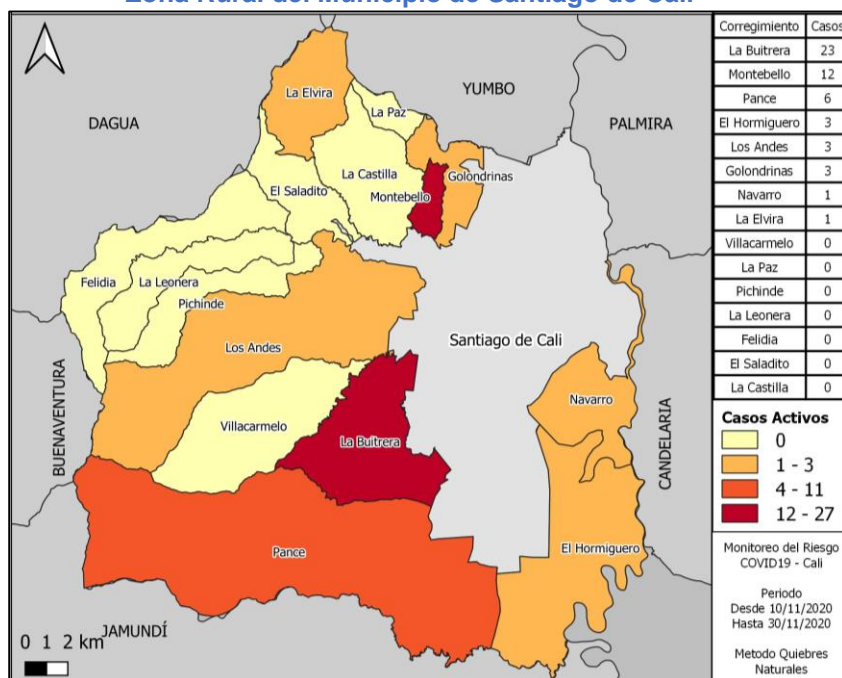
Zona Rural del Municipio de Santiago de Cali

| Corregimiento | Casos |
|---|---|
| La Buitrera | 23 |
| Montebello | 12 |
| Pance | 6 |
| El Hormiguero | 3 |
| Los Andes | 3 |
| Golondrinas | 3 |
| Navarro | 1 |
| La Elvira | 1 |
| Villacarmelo | 0 |
| La Paz | 0 |
| Pichinde | 0 |
| La Leonera | 0 |
| Felidia | 0 |
| El Saladito | 0 |
| La Castilla | 0 |

Casos Activos
0
1 - 3
4 - 11
12 - 27

Monitoreo del Riesgo COVID19 - Cali

Periodo
Desde 10/11/2020
Hasta 30/11/2020

Metodo Quiebres Naturales

YUMBO
DAGUA
PALMIRA
La Elvira
La Paz
La Castilla
Montebello
Golondrinas
El Saladito
Felidia
La Leonera
Pichinde
Los Andes
Santiago de Cali
BUENAVENTURA
Villacarmelo
La Buitrera
Navarro
CANDELARIA
Pance
El Hormiguero
JAMUNDÍ
0 1 2 km